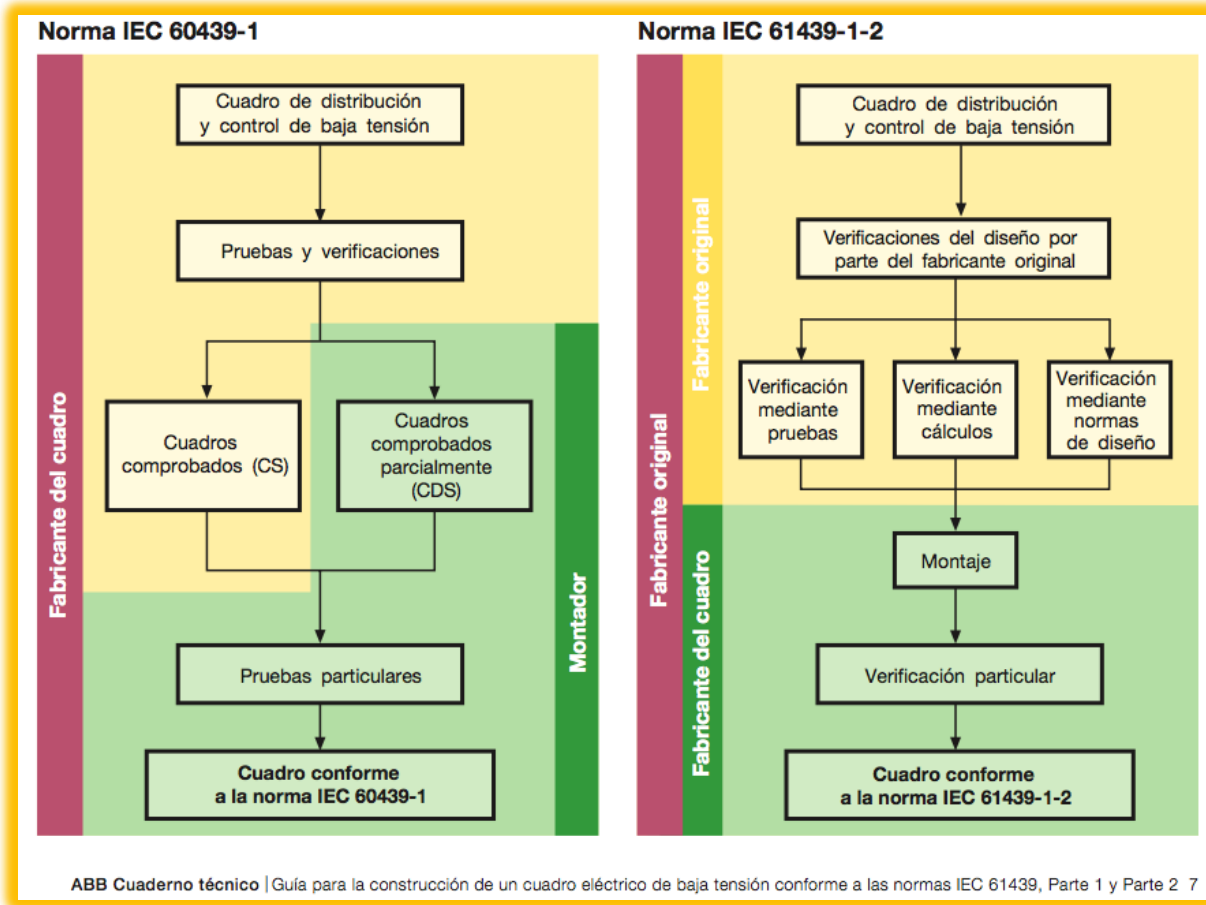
Norma IEC 60439-1

Fabricante del cuadro

Montador

Cuadro de distribución y control de baja tensión

Pruebas y verificaciones

Cuadros comprobados (CS)

Cuadros comprobados parcialmente (CDS)

Pruebas particulares

Cuadro conforme a la norma IEC 60439-1

Norma IEC 61439-1-2

Fabricante original

Fabricante original

Fabricante del cuadro

Cuadro de distribución y control de baja tensión

Verificaciones del diseño por parte del fabricante original

Verificación mediante pruebas

Verificación mediante cálculos

Verificación mediante normas de diseño

Montaje

Verificación particular

Cuadro conforme a la norma IEC 61439-1-2

ABB Cuaderno técnico | Guía para la construcción de un cuadro eléctrico de baja tensión conforme a las normas IEC 61439, Parte 1 y Parte 2 7